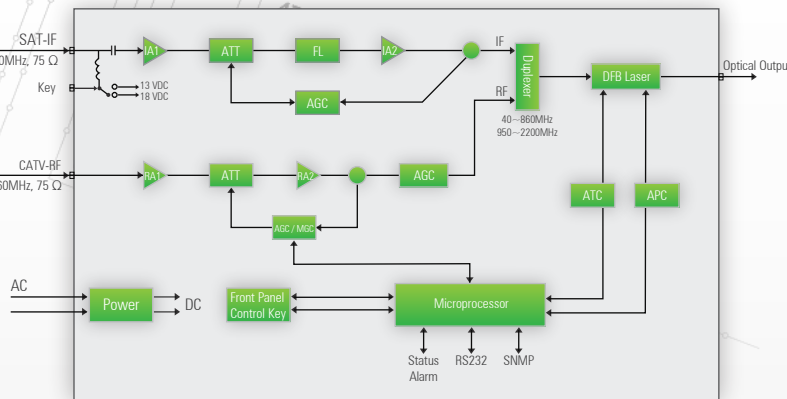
SAT-IF
0MHz, 75 Ω
Key
13 VDC
18 VDC
IA1
ATT
FL
IA2
AGC
IF
RF
Duplexer
40～860MHz
950～2200MHz
DFB Laser
Optical Output
CATV-RF
60MHz, 75 Ω
RA1
ATT
RA2
AGC
AGC / MGC
ATC
APC
AC
Power
DC
Front Panel
Control Key
Microprocessor
Status
Alarm
RS232
SNMP